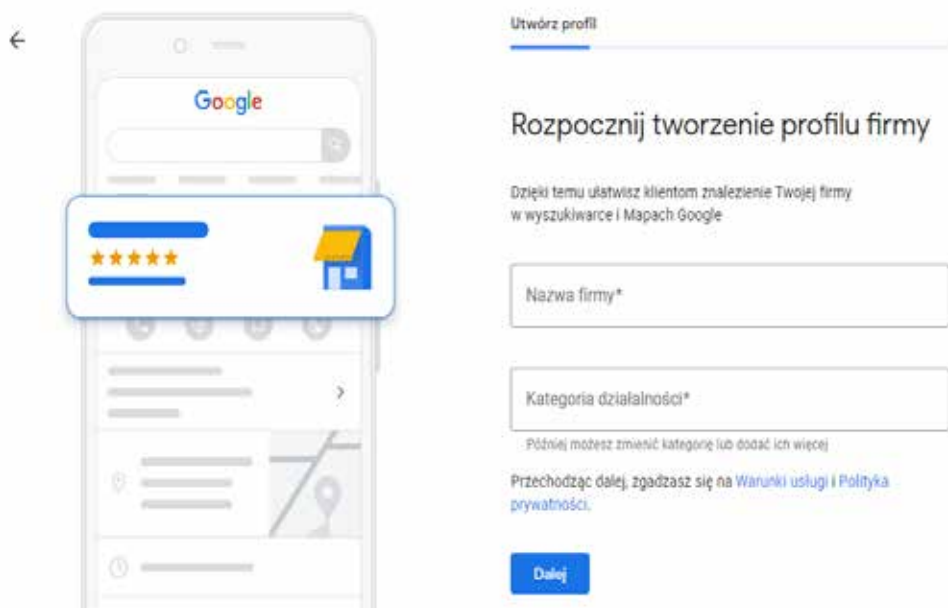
Google

Utwórz profil

Rozpocznij tworzenie profilu firmy

Dzięki temu ułatwisz klientom znalezienie Twojej firmy w wyszukiwarce i Mapach Google

Nazwa firmy*

Kategoria działalności*

Później możesz zmienić kategorię lub dodać ich więcej

Przechodząc dalej, zgadzasz się na Warunki usługi i Polityka prywatności.

Dalej